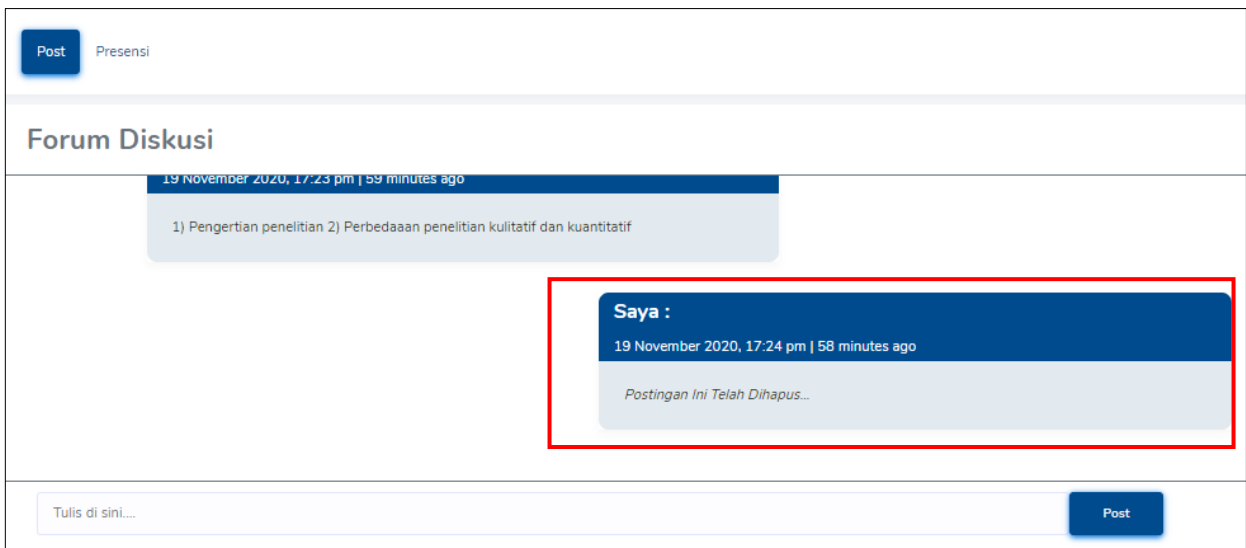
Post Presensi

Forum Diskusi

19 November 2020, 17:23 pm | 59 minutes ago

1) Pengertian penelitian 2) Perbedaaan penelitian kulitatif dan kuantitatif

Saya :

19 November 2020, 17:24 pm | 58 minutes ago

Postingan Ini Telah Dihapus...

Tulis di sini....

Post